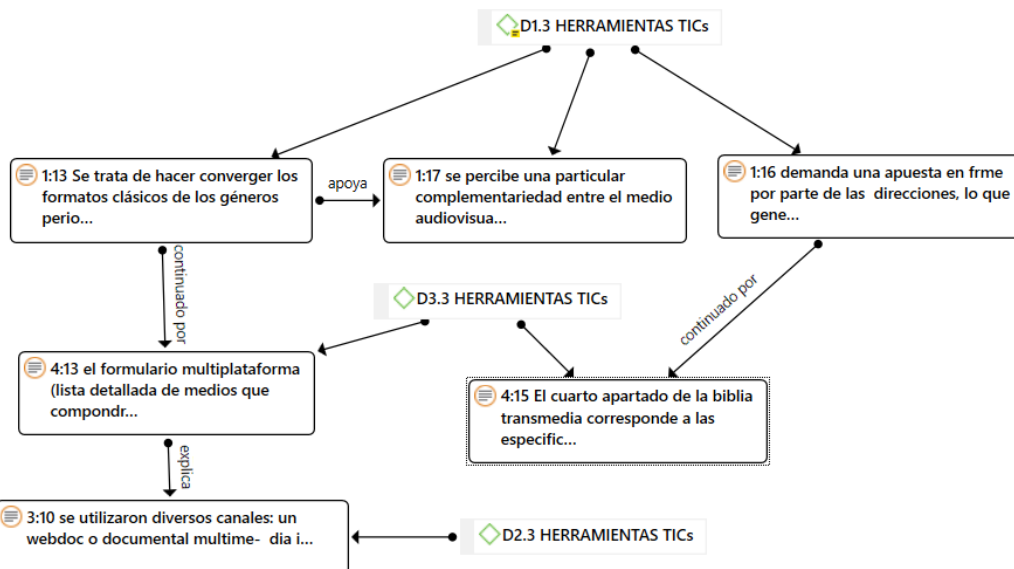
D1.3 HERRAMIENTAS TICs

1:13 Se trata de hacer converger los formatos clásicos de los géneros perio...

apoya

1:17 se percibe una particular complementariedad entre el medio audiovisua...

1:16 demanda una apuesta en frme por parte de las direcciones, lo que gene...

continuado por

D3.3 HERRAMIENTAS TICs

continuado por

4:13 el formulario multiplataforma (lista detallada de medios que compondr...

4:15 El cuarto apartado de la biblia transmedia corresponde a las especific...

explica

3:10 se utilizaron diversos canales: un webdoc o documental multime- dia i...

D2.3 HERRAMIENTAS TICs